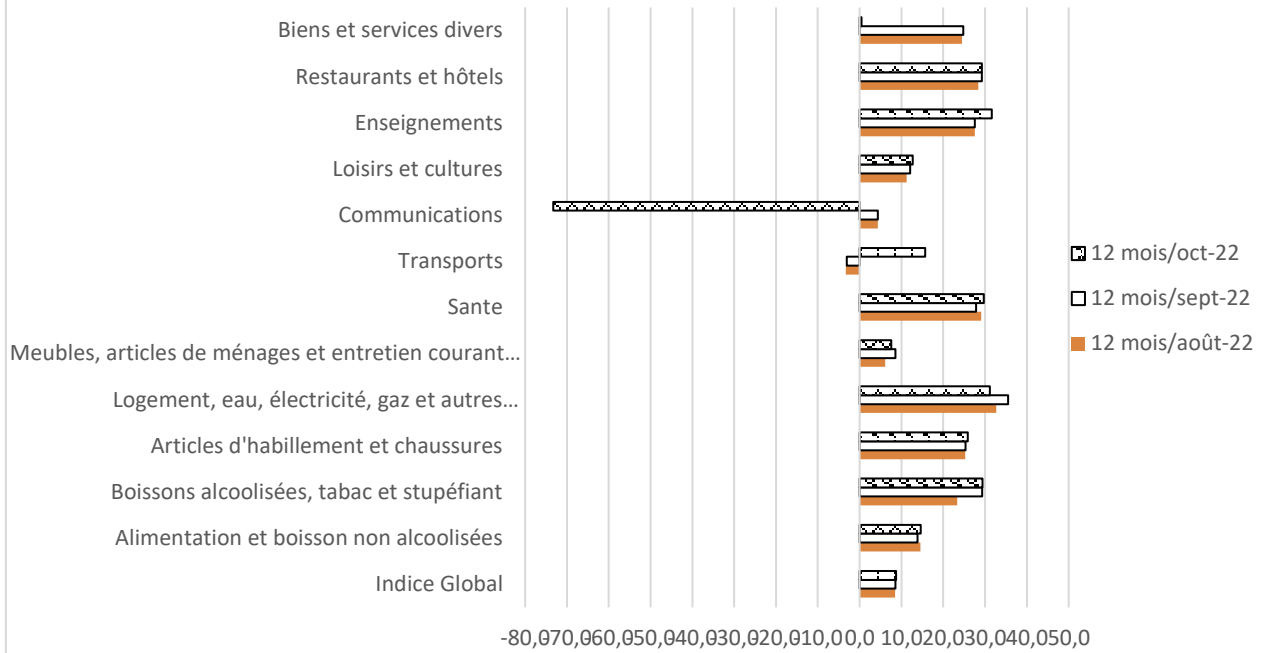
Biens et services divers

Restaurants et hôtels

Enseignements

Loisirs et cultures

Communications

Transports

Sante

Meubles, articles de ménages et entretien courant…

Logement, eau, électricité, gaz et autres…

Articles d'habillement et chaussures

Boissons alcoolisées, tabac et stupéfiant

Alimentation et boisson non alcoolisées

Indice Global

-80,070,060,050,040,030,020,010,00,0 10,020,030,040,050,0

12 mois/oct-22

12 mois/sept-22

12 mois/août-22